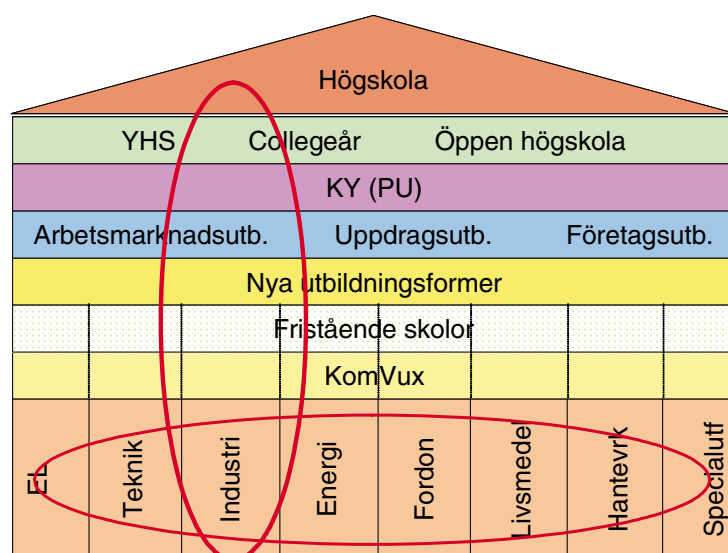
Högskola

YHS Collegeår Öppen högskola

KY (PU)

Arbetsmarknadsutb. Uppdragsutb. Företagsutb.

Nya utbildningsformer

Fristående skolor

KomVux

EL

Teknik

Industri

Energi

Fordon

Livsmedel

Hantevrk

Specialutf